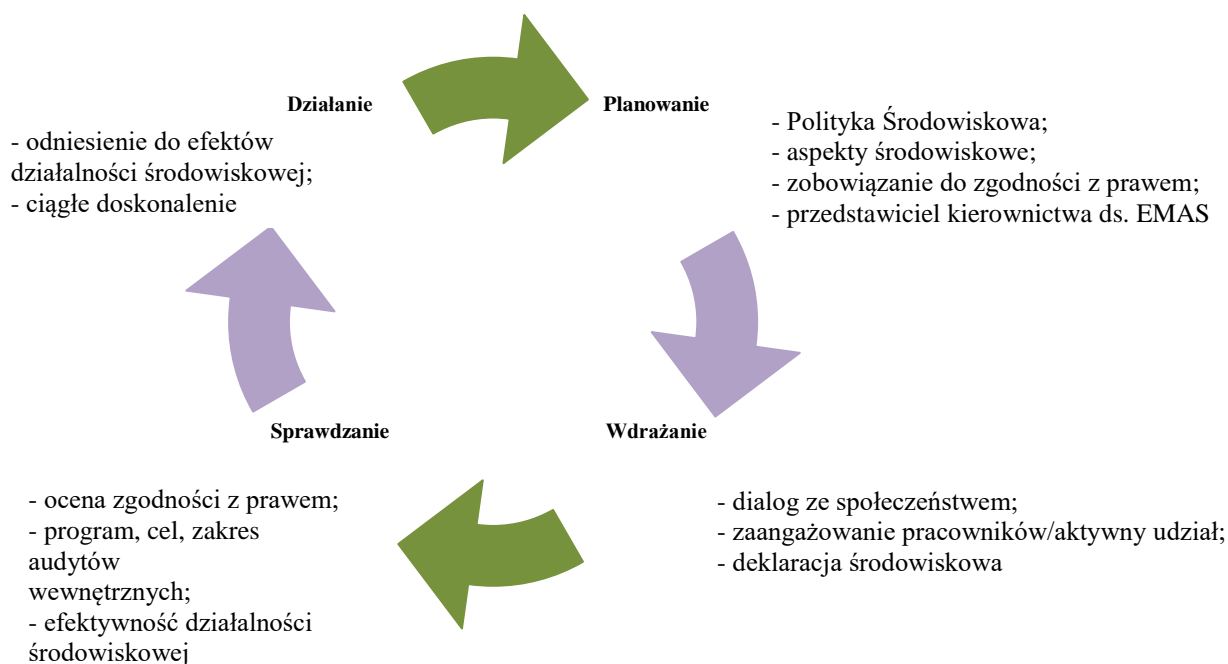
Działanie

- odniesienie do efektów działalności środowiskowej;
- ciągłe doskonalenie

Planowanie

- Polityka Środowiskowa;
- aspekty środowiskowe;
- zobowiązanie do zgodności z prawem;
- przedstawiciel kierownictwa ds. EMAS

Sprawdzanie

- ocena zgodności z prawem;
- program, cel, zakres audytów wewnętrznych;
- efektywność działalności środowiskowej

Wdrażanie

- dialog ze społeczeństwem;
- zaangażowanie pracowników/aktywny udział;
- deklaracja środowiskowa